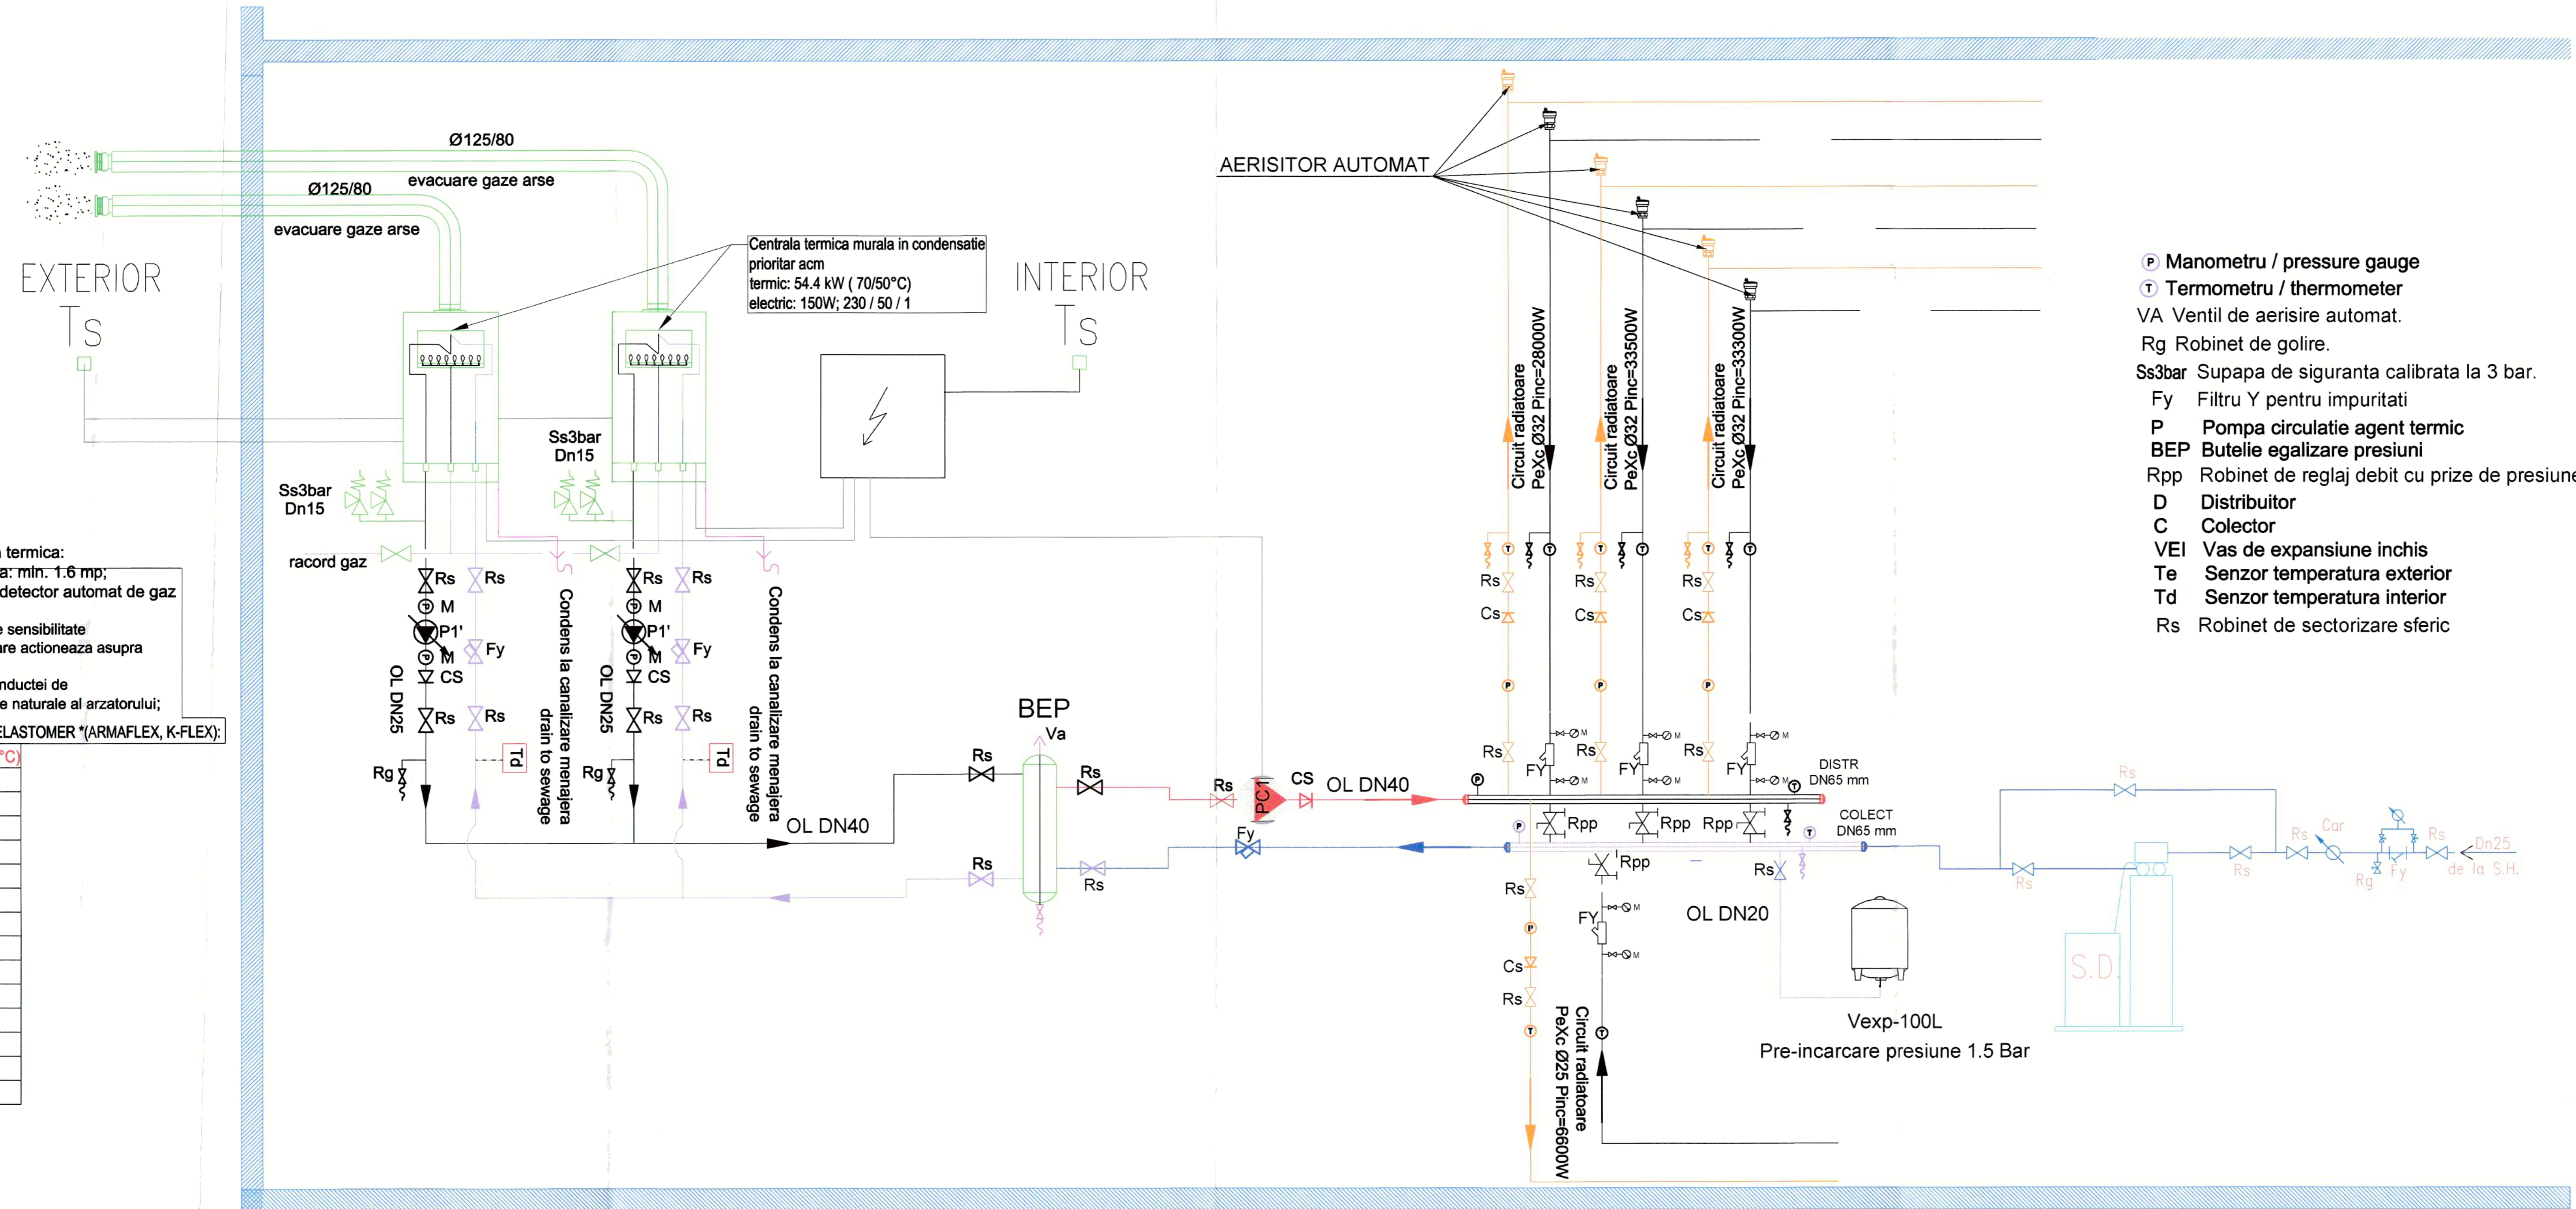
Ø125/80
Ø125/80
evacuare gaze arse
evacuare gaze arse

EXTERIOR
Ts

INTERIOR
Ts

Centrala termica murala in condensatie
prioritar acm
termic: 54.4 kW ( 70/50°C)
electric: 150W; 230 / 50 / 1

AERISITOR AUTOMAT

Ss3bar
Dn15

Ss3bar
Dn15

racord gaz

Rs Rs M P1' M CS Fy Rs Rs
Rs Rs M P1' M CS Fy Rs Rs

OL DN25
OL DN25
Rg
Rg
Td
Td

Condens la canalizare menajera
drain to sewage

Condens la canalizare menajera
drain to sewage

OL DN40

BEP
Va
Rs
Rs
Rs
Rs
Rs
Fy
PC
CS
OL DN40

Circuit radiatoare
PeXc Ø32 Pinc=28000W

Circuit radiatoare
PeXc Ø32 Pinc=33500W

Circuit radiatoare
PeXc Ø32 Pinc=33300W

Rs Cs Rs FY
Rs Cs Rs FY
Rs Cs Rs FY

DISTR
DN65 mm

COLECT
DN65 mm

Rpp Rpp Rpp
Rpp
Rs
Rs
FY
Cs
Rs
OL DN20

Circuit radiatoare
PeXc Ø25 Pinc=6600W

Vexp-100L
Pre-incarcare presiune 1.5 Bar

Rs Rs Rs Car Rs Rg Fy Dn25 de la S.H.
S.D.

termica:
a: min. 1.6 mp;
detector automat de gaz
e sensibilitate
are actioneaza asupra
nductei de
e naturale al arzatorului;
ELASTOMER *(ARMAFLEX, K-FLEX):
°C)

P Manometru / pressure gauge
T Termometru / thermometer
VA Ventil de aerisire automat.
Rg Robinet de golire.
Ss3bar Supapa de siguranta calibrata la 3 bar.
Fy Filtru Y pentru impuritati
P Pompa circulatie agent termic
BEP Butelie egalizare presiuni
Rpp Robinet de reglaj debit cu prize de presiune
D Distribuitor
C Colector
VEI Vas de expansiune inchis
Te Senzor temperatura exterior
Td Senzor temperatura interior
Rs Robinet de sectorizare sferic